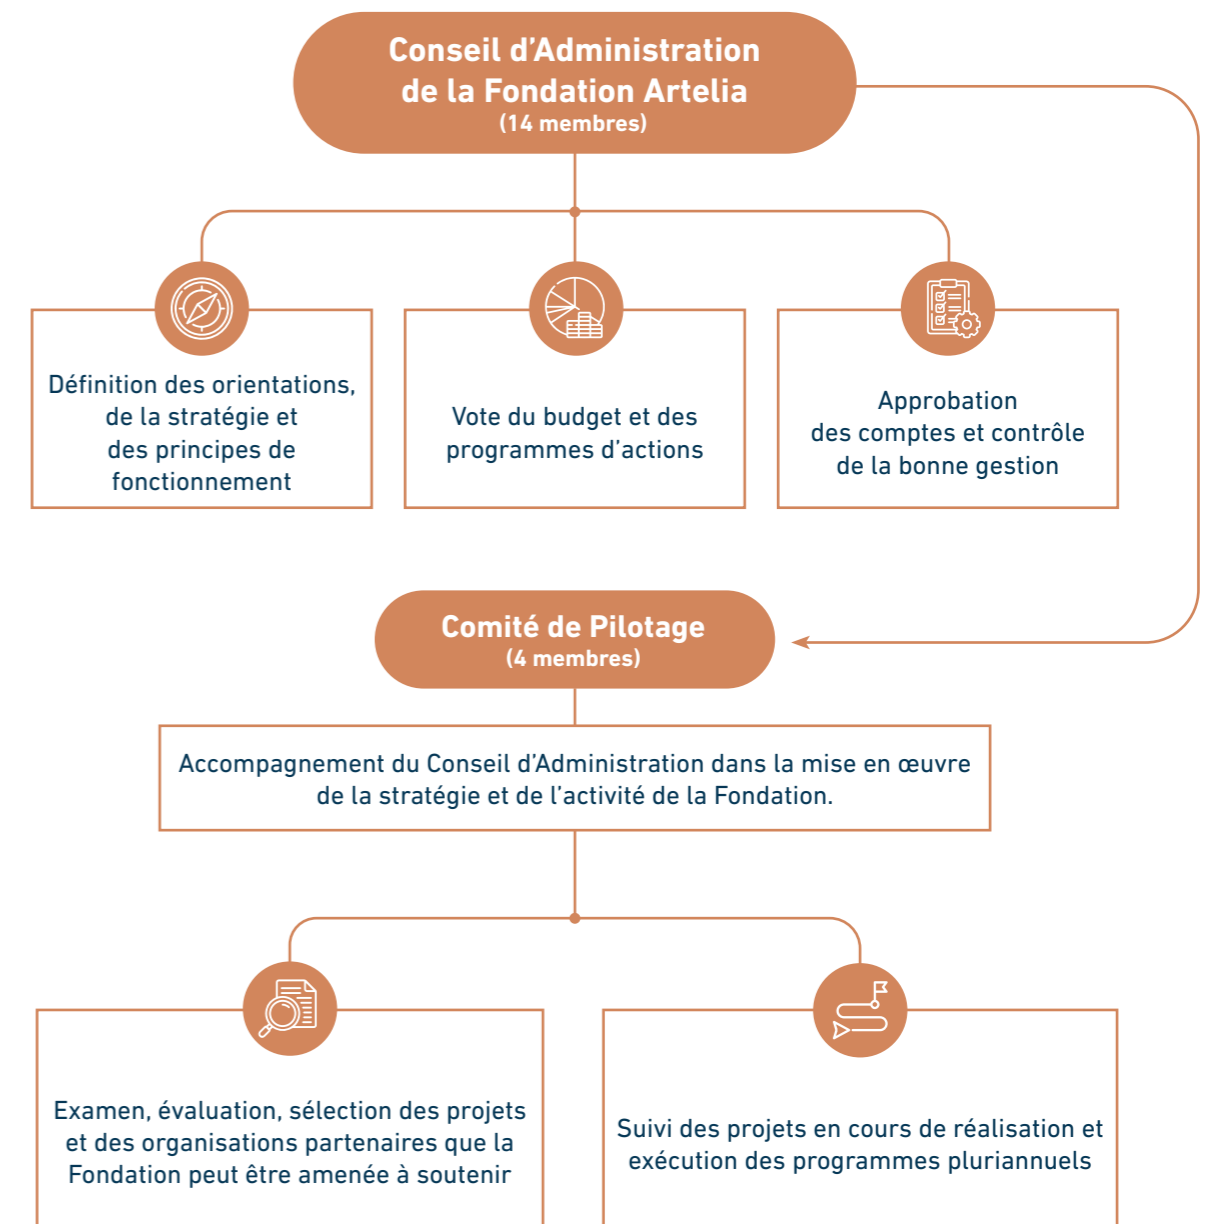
Conseil d’Administration de la Fondation Artelia
(14 membres)

Définition des orientations, de la stratégie et des principes de fonctionnement

Vote du budget et des programmes d’actions

Approbation des comptes et contrôle de la bonne gestion

Comité de Pilotage
(4 membres)

Accompagnement du Conseil d’Administration dans la mise en œuvre de la stratégie et de l’activité de la Fondation.

Examen, évaluation, sélection des projets et des organisations partenaires que la Fondation peut être amenée à soutenir

Suivi des projets en cours de réalisation et exécution des programmes pluriannuels